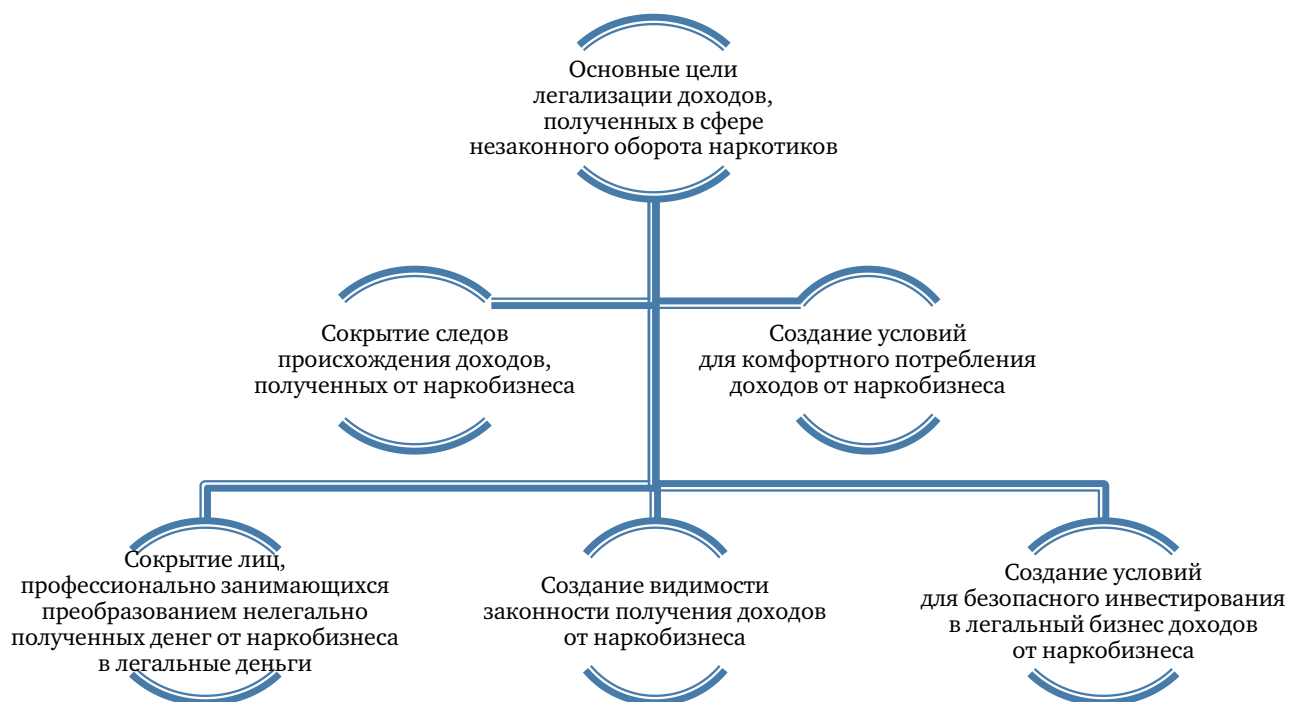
Основные цели легализации доходов, полученных в сфере незаконного оборота наркотиков

Сокрытие следов происхождения доходов, полученных от наркобизнеса

Создание условий для комфортного потребления доходов от наркобизнеса

Сокрытие лиц, профессионально занимающихся преобразованием нелегально полученных денег от наркобизнеса в легальные деньги

Создание видимости законности получения доходов от наркобизнеса

Создание условий для безопасного инвестирования в легальный бизнес доходов от наркобизнеса